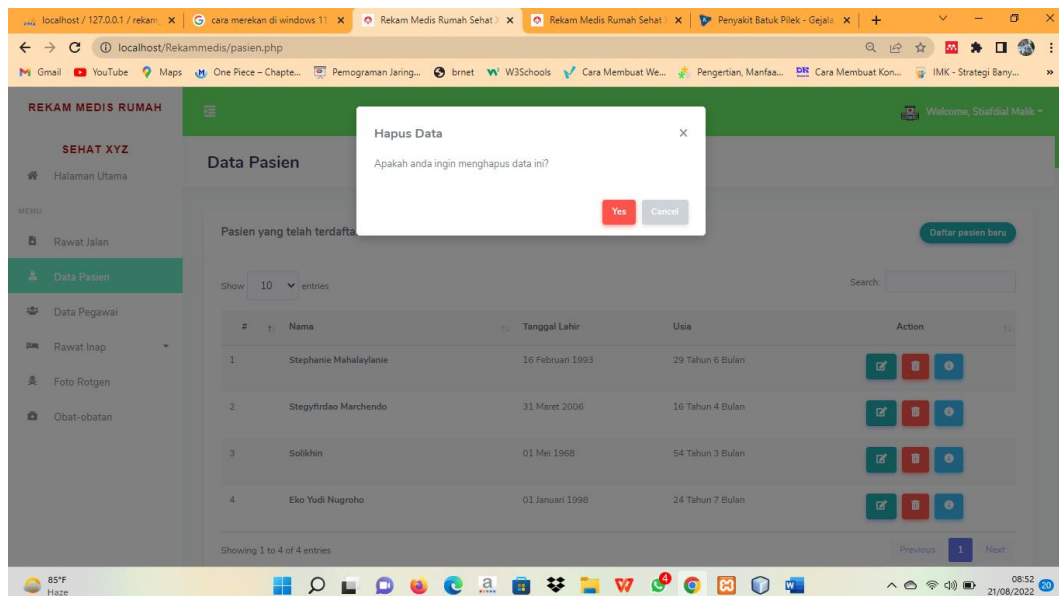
localhost / 127.0.0.1 / rekam | cara merekan di windows 11 | Rekam Medis Rumah Sehat | Rekam Medis Rumah Sehat | Penyakit Batuk Pilek - Gejala

localhost/Rekammedis/pasien.php

Gmail YouTube Maps One Piece – Chapte... Pemograman Jaring... brnet W3Schools Cara Membuat We... Pengertian, Manfaa... Cara Membuat Kon... IMK - Strategi Bany...

REKAM MEDIS RUMAH

SEHAT XYZ

Halaman Utama

MENU

Rawat Jalan

Data Pasien

Data Pegawai

Rawat Inap

Foto Rotgen

Obat-obatan

Welcome, Stiafdial Malik

Data Pasien

Hapus Data

Apakah anda ingin menghapus data ini?

Yes Cancel

Pasien yang telah terdafta

Daftar pasien baru

Show 10 entries

Search:

| # | Nama | Tanggal Lahir | Usia | Action |
|---|---|---|---|---|
| 1 | Stephanie Mahalaylanie | 16 Februari 1993 | 29 Tahun 6 Bulan | |
| 2 | Stegyfirdao Marchendo | 31 Maret 2006 | 16 Tahun 4 Bulan | |
| 3 | Solikhin | 01 Mei 1968 | 54 Tahun 3 Bulan | |
| 4 | Eko Yudi Nugroho | 01 Januari 1998 | 24 Tahun 7 Bulan | |

Showing 1 to 4 of 4 entries

Previous 1 Next

85°F Haze

08:52 21/08/2022